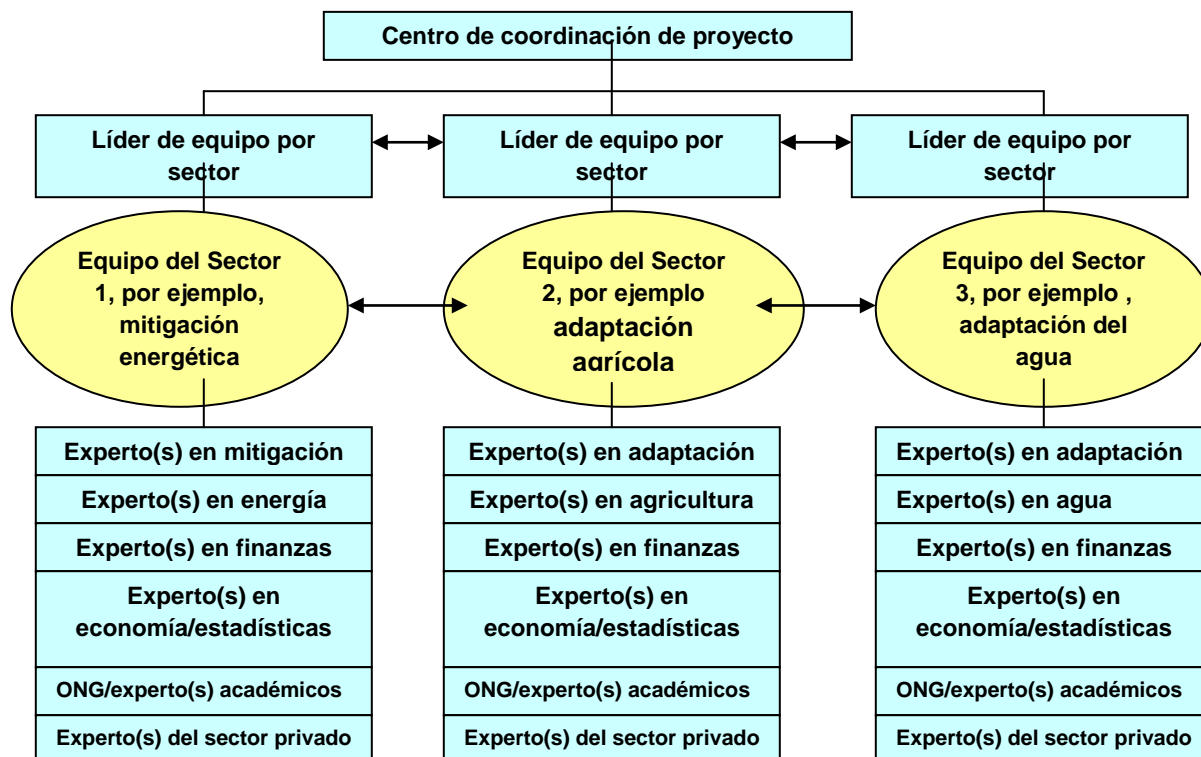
Centro de coordinación de proyecto

Líder de equipo por sector

Líder de equipo por sector

Líder de equipo por sector

Equipo del Sector 1, por ejemplo, mitigación energética

Equipo del Sector 2, por ejemplo adaptación agrícola

Equipo del Sector 3, por ejemplo , adaptación del agua

Experto(s) en mitigación
Experto(s) en energía
Experto(s) en finanzas
Experto(s) en economía/estadísticas
ONG/experto(s) académicos
Experto(s) del sector privado

Experto(s) en adaptación
Experto(s) en agricultura
Experto(s) en finanzas
Experto(s) en economía/estadísticas
ONG/experto(s) académicos
Experto(s) del sector privado

Experto(s) en adaptación
Experto(s) en agua
Experto(s) en finanzas
Experto(s) en economía/estadísticas
ONG/experto(s) académicos
Experto(s) del sector privado